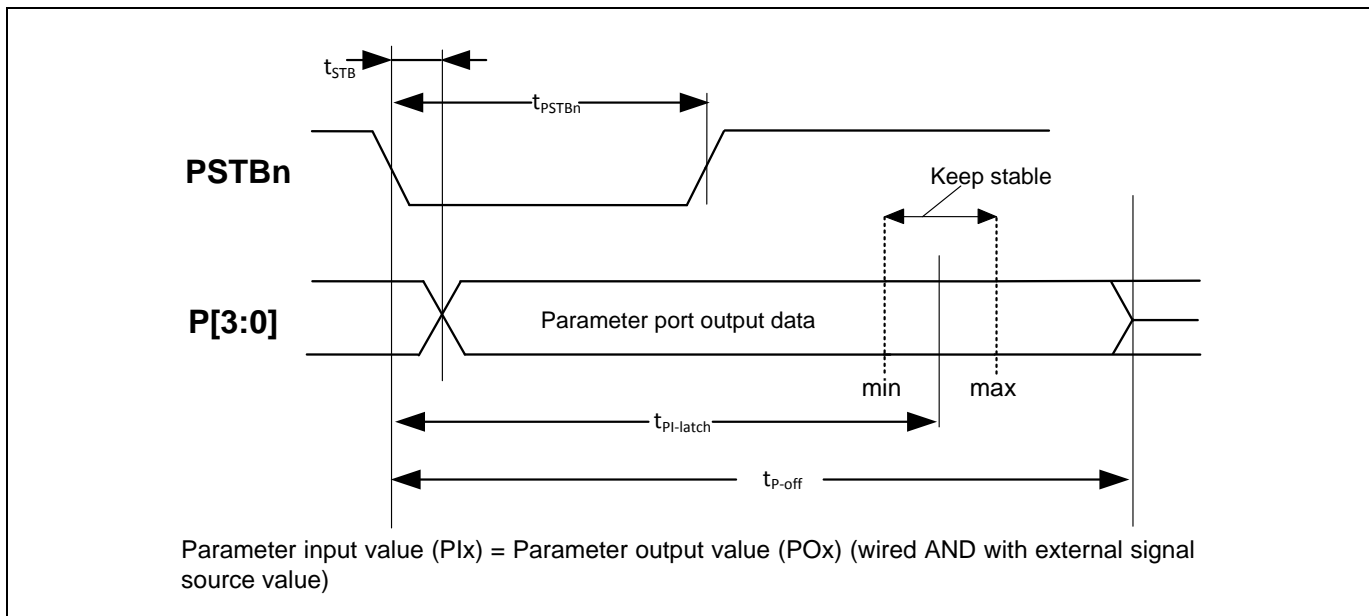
$t_{STB}$

$t_{PSTBn}$

PSTBn

Keep stable

P[3:0]

Parameter port output data

min

max

$t_{PI\text{-}latch}$

$t_{P\text{-}off}$

Parameter input value (PIx) = Parameter output value (POx) (wired AND with external signal source value)